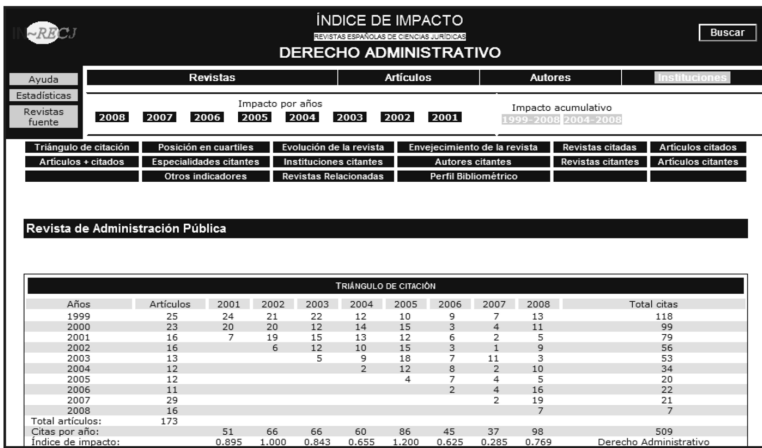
IN~RECJ

ÍNDICE DE IMPACTO
REVISTAS ESPAÑOLAS DE CIENCIAS JURÍDICAS
DERECHO ADMINISTRATIVO

Buscar

Ayuda
Estadísticas
Revistas fuente

Revistas | Artículos | Autores | Instituciones

Impacto por años
2008 2007 2006 2005 2004 2003 2002 2001

Impacto acumulativo
1999-2008 2004-2008

Triángulo de citación | Posición en cuartiles | Evolución de la revista | Envejecimiento de la revista | Revistas citadas | Artículos citados
Artículos + citados | Especialidades citantes | Instituciones citantes | Autores citantes | Revistas citantes | Artículos citantes
Otros indicadores | Revistas Relacionadas | Perfil Bibliométrico

Revista de Administración Pública

TRIÁNGULO DE CITACIÓN

| Años | Artículos | 2001 | 2002 | 2003 | 2004 | 2005 | 2006 | 2007 | 2008 | Total citas |
|---|---|---|---|---|---|---|---|---|---|---|
| 1999 | 25 | 24 | 21 | 22 | 12 | 10 | 9 | 7 | 13 | 118 |
| 2000 | 23 | 20 | 20 | 12 | 14 | 15 | 3 | 4 | 11 | 99 |
| 2001 | 16 | 7 | 19 | 15 | 13 | 12 | 6 | 2 | 5 | 79 |
| 2002 | 16 | | 6 | 12 | 10 | 15 | 3 | 1 | 9 | 56 |
| 2003 | 13 | | | 5 | 9 | 18 | 7 | 11 | 3 | 53 |
| 2004 | 12 | | | | 2 | 12 | 8 | 2 | 10 | 34 |
| 2005 | 12 | | | | | 4 | 7 | 4 | 5 | 20 |
| 2006 | 11 | | | | | | 2 | 4 | 16 | 22 |
| 2007 | 29 | | | | | | | 2 | 19 | 21 |
| 2008 | 16 | | | | | | | | 7 | 7 |
| Total artículos: | 173 | | | | | | | | | |
| Citas por año: | | 51 | 66 | 66 | 60 | 86 | 45 | 37 | 98 | 509 |
| Índice de impacto: | | 0.895 | 1.000 | 0.843 | 0.655 | 1.200 | 0.625 | 0.285 | 0.769 | Derecho Administrativo |